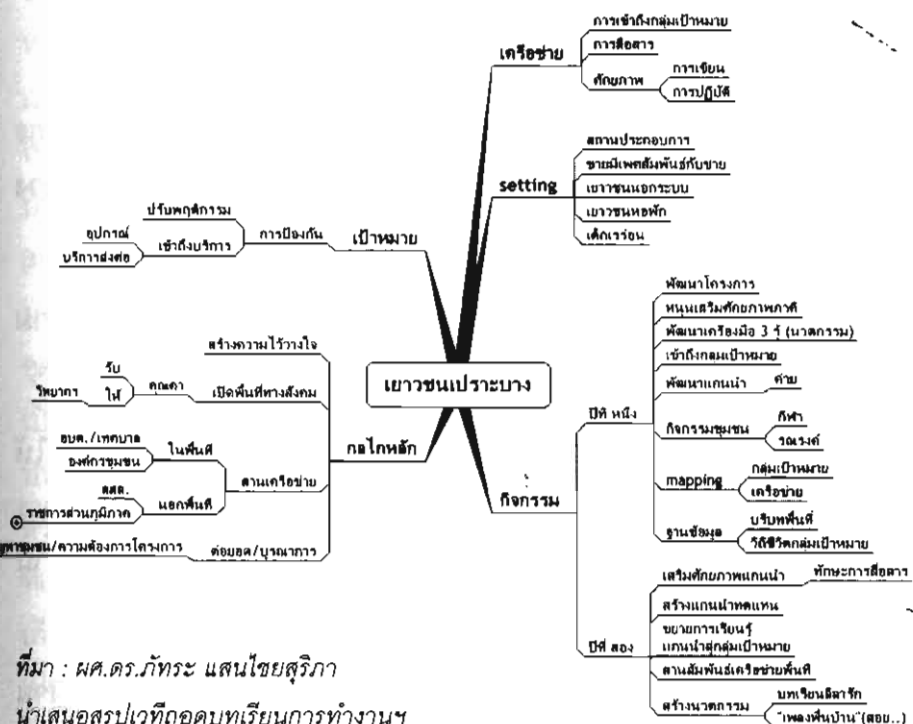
เยาวชนเปราะบาง

เครือข่าย
การเข้าถึงกลุ่มเป้าหมาย
การสื่อสาร
ศักยภาพ
การเขียน
การปฏิบัติ

setting
สถานประกอบการ
ชายมีเพศสัมพันธ์กับชาย
เยาวชนนอกระบบ
เยาวชนหอพัก
เด็กเร่ร่อน

เป้าหมาย
การป้องกัน
ปรับพฤติกรรม
เข้าถึงบริการ
อุปกรณ์
บริการส่งต่อ

กลไกหลัก
สร้างความไว้วางใจ
เปิดพื้นที่ทางสังคม
คุณค่า
รับ
ให้
วิทยากร
สานเครือข่าย
ในพื้นที่
อบต./เทศบาล
องค์กรชุมชน
นอกพื้นที่
สสส.
ราชการส่วนภูมิภาค
ต่อยอด/บูรณาการ
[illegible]/ความต้องการโครงการ

กิจกรรม
ปีที่ หนึ่ง
พัฒนาโครงการ
หนุนเสริมศักยภาพภาคี
พัฒนาเครื่องมือ 3 รู้ (นาฏกรรม)
เข้าถึงกลุ่มเป้าหมาย
พัฒนาแกนนำ
ค่าย
กิจกรรมชุมชน
กีฬา
รณรงค์
mapping
กลุ่มเป้าหมาย
เครือข่าย
ฐานข้อมูล
บริบทพื้นที่
วิถีชีวิตกลุ่มเป้าหมาย

ปีที่ สอง
เสริมศักยภาพแกนนำ
ทักษะการสื่อสาร
สร้างแกนนำทดแทน
ขยายการเรียนรู้ แกนนำสู่กลุ่มเป้าหมาย
สานสัมพันธ์เครือข่ายพื้นที่
สร้างนาฏกรรม
บทเรียนลิลารัก
"เพลงพื้นบ้าน"(สอย..)

ที่มา : ผศ.ดร.ภัทระ แสนไชยสุริยา
นำเสนอสรุปเวทีถอดบทเรียนการทำงานฯ